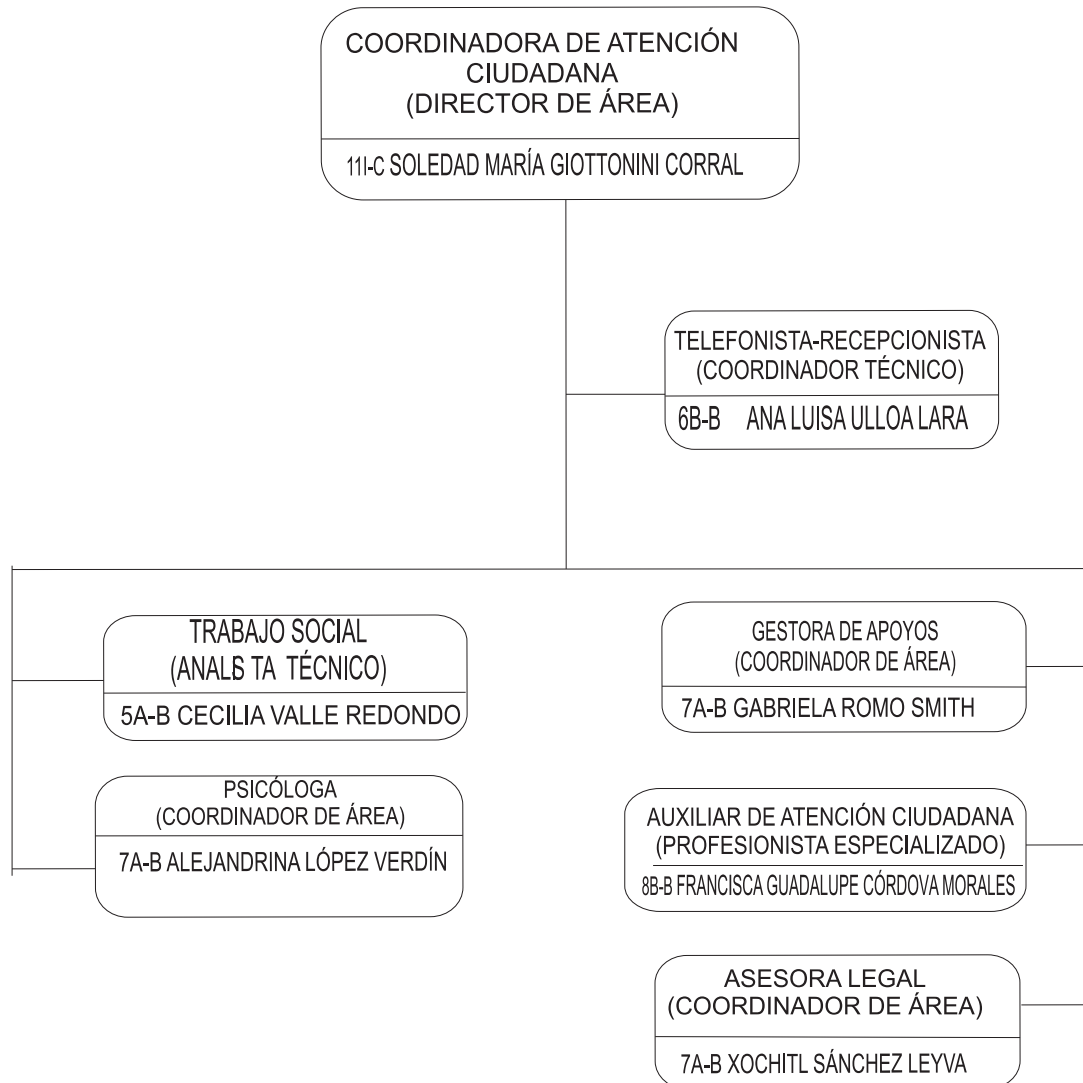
COORDINADORA DE ATENCIÓN CIUDADANA
(DIRECTOR DE ÁREA)

11I-C SOLEDAD MARÍA GIOTTONINI CORRAL

TELEFONISTA-RECEPCIONISTA
(COORDINADOR TÉCNICO)

6B-B ANA LUISA ULLOA LARA

TRABAJO SOCIAL
(ANALS TA TÉCNICO)

5A-B CECILIA VALLE REDONDO

PSICÓLOGA
(COORDINADOR DE ÁREA)

7A-B ALEJANDRINA LÓPEZ VERDÍN

GESTORA DE APOYOS
(COORDINADOR DE ÁREA)

7A-B GABRIELA ROMO SMITH

AUXILIAR DE ATENCIÓN CIUDADANA
(PROFESIONISTA ESPECIALIZADO)

8B-B FRANCISCA GUADALUPE CÓRDOVA MORALES

ASESORA LEGAL
(COORDINADOR DE ÁREA)

7A-B XOCHITL SÁNCHEZ LEYVA